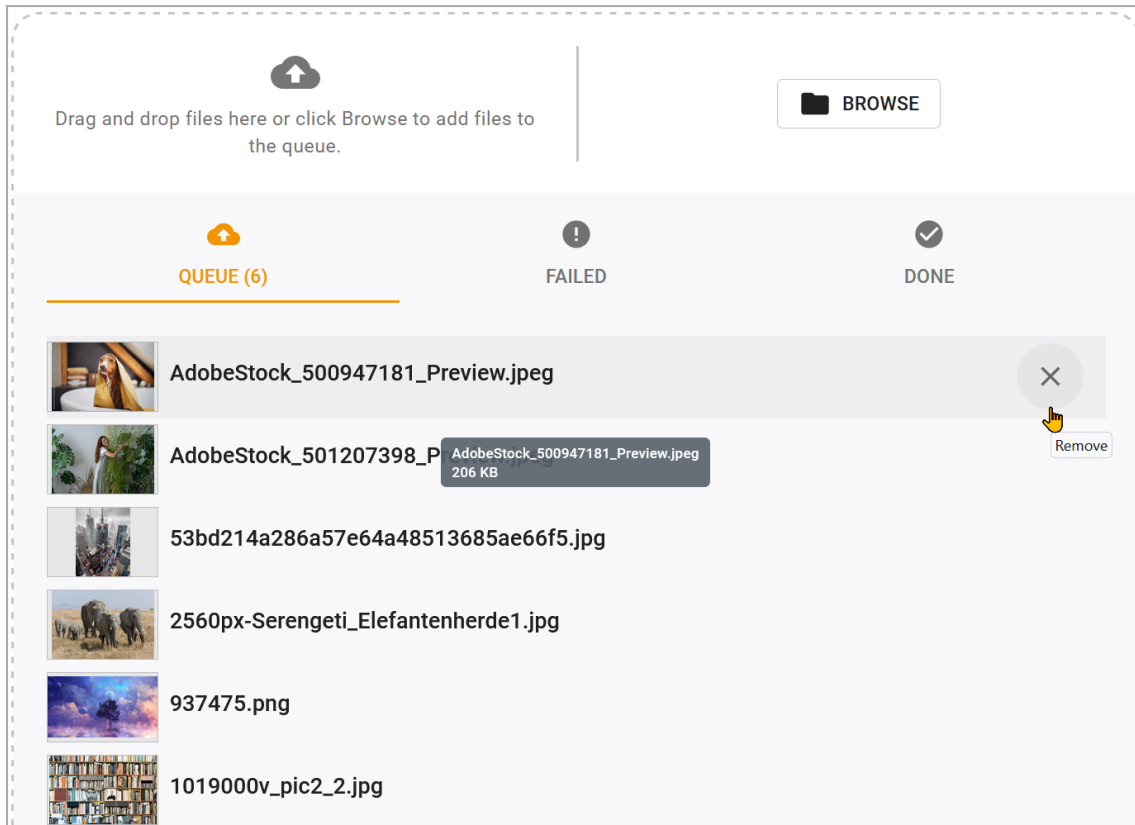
Drag and drop files here or click Browse to add files to the queue.

BROWSE

QUEUE (6)

FAILED

DONE

AdobeStock_500947181_Preview.jpeg

Remove

AdobeStock_501207398_P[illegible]

AdobeStock_500947181_Preview.jpeg
206 KB

53bd214a286a57e64a48513685ae66f5.jpg

2560px-Serengeti_Elefantenherde1.jpg

937475.png

1019000v_pic2_2.jpg